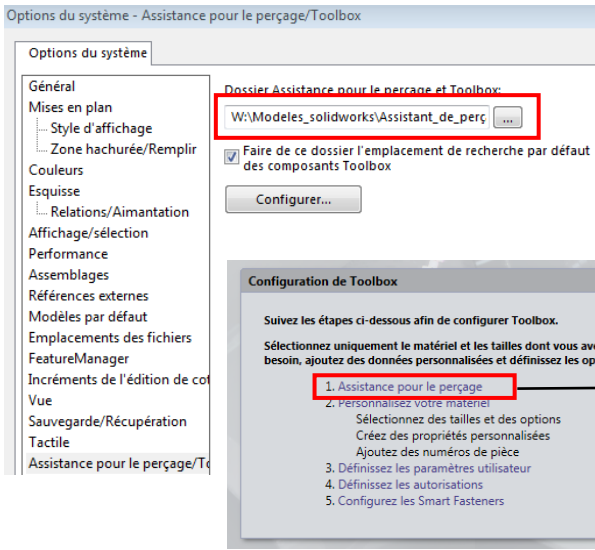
Options du système - Assistance pour le perçage/Toolbox

Options du système

Général
Mises en plan
Style d'affichage
Zone hachurée/Remplir
Couleurs
Esquisse
Relations/Aimantation
Affichage/sélection
Performance
Assemblages
Références externes
Modèles par défaut
Emplacements des fichiers
FeatureManager
Incréments de l'édition de co
Vue
Sauvegarde/Récupération
Tactile
Assistance pour le perçage/To

Dossier Assistance pour le perçage et Toolbox:
W:\Modeles_solidworks\Assistant_de_perç
...
Faire de ce dossier l'emplacement de recherche par défaut des composants Toolbox
Configurer...

Configuration de Toolbox

Suivez les étapes ci-dessous afin de configurer Toolbox.

Sélectionnez uniquement le matériel et les tailles dont vous av besoin, ajoutez des données personnalisées et définissez les op

1. Assistance pour le perçage
2. Personnalisez votre matériel
Sélectionnez des tailles et des options
Créez des propriétés personnalisées
Ajoutez des numéros de pièce
3. Définissez les paramètres utilisateur
4. Définissez les autorisations
5. Configurez les Smart Fasteners